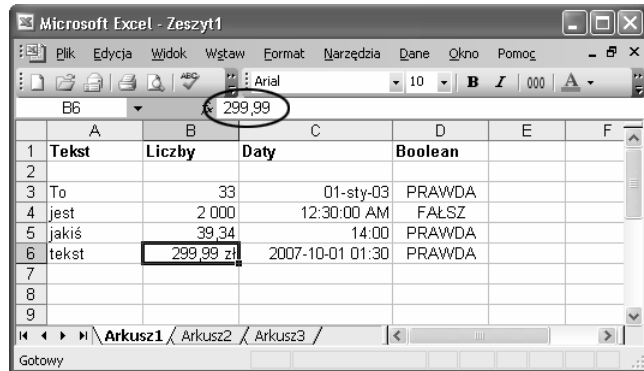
Microsoft Excel - Zeszyt1

Plik Edycja Widok Wstaw Format Narzędzia Dane Okno Pomoc

Arial 10 B I 000 A

B6 fx 299,99

| | A | B | C | D | E | F |
|---|---|---|---|---|---|---|
| 1 | Tekst | Liczby | Daty | Boolean | | |
| 2 | | | | | | |
| 3 | To | 33 | 01-sty-03 | PRAWDA | | |
| 4 | jest | 2 000 | 12:30:00 AM | FAŁSZ | | |
| 5 | jakiś | 39,34 | 14:00 | PRAWDA | | |
| 6 | tekst | 299,99 zł | 2007-10-01 01:30 | PRAWDA | | |
| 7 | | | | | | |
| 8 | | | | | | |
| 9 | | | | | | |

Arkusz1 Arkusz2 Arkusz3

Gotowy